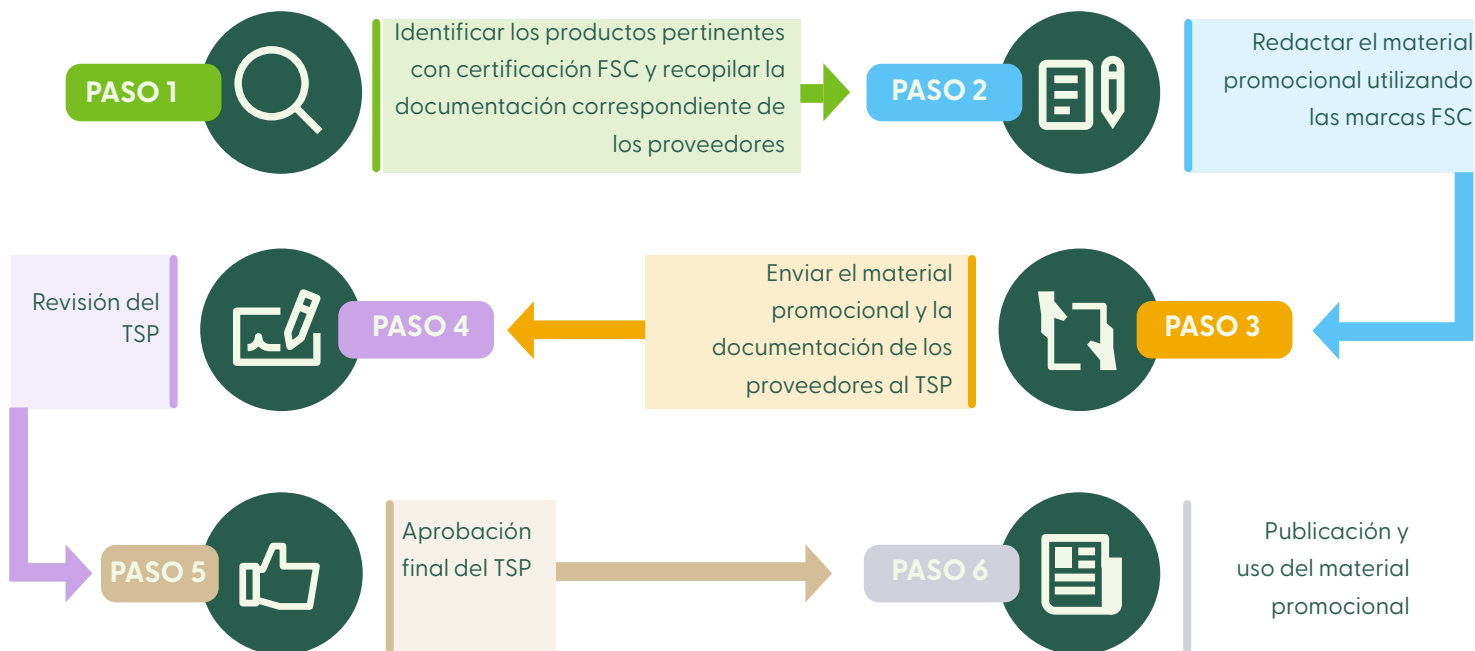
PASO 1

Identificar los productos pertinentes con certificación FSC y recopilar la documentación correspondiente de los proveedores

PASO 2

Redactar el material promocional utilizando las marcas FSC

PASO 3

Enviar el material promocional y la documentación de los proveedores al TSP

PASO 4

Revisión del TSP

PASO 5

Aprobación final del TSP

PASO 6

Publicación y uso del material promocional